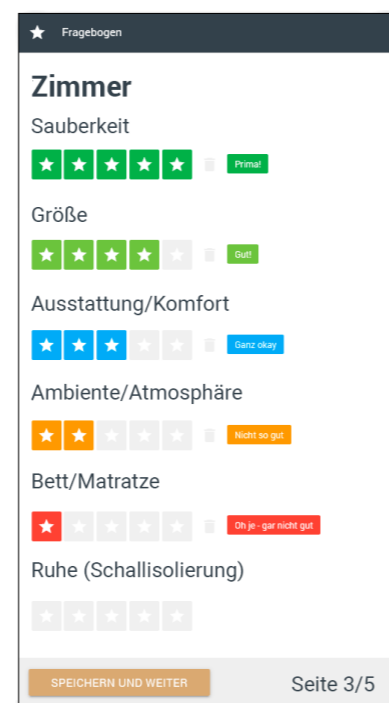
Fragebogen

Zimmer

Sauberkeit

Prima!

Größe

Gut!

Ausstattung/Komfort

Ganz okay

Ambiente/Atmosphäre

Nicht so gut

Bett/Matratze

Oh je - gar nicht gut

Ruhe (Schallisolierung)

SPEICHERN UND WEITER

Seite 3/5